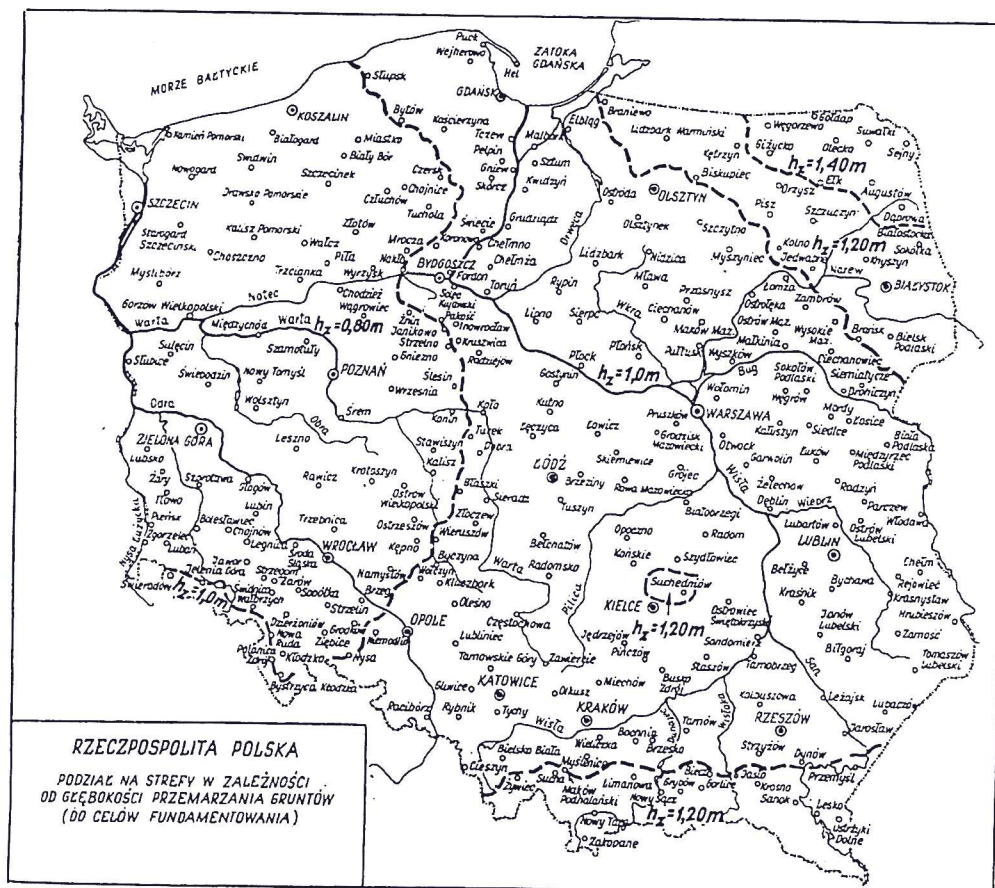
MORZE BAŁTYCKIE

ZATOKA GDAŃSKA

Puck
Wejherowo
Hel
Słupsk
GDAŃSK
KOSZALIN
Bytów
Kościerzyna
Tczew
Malbork
Elbląg
Braniewo
Lidzbark Warmiński
Węgorzewo
Gołdap
Suwałki
Sejny
Olecko
Giżycko
Kamień Pomorski
Białogard
Miastko
Pelplin
Gniew
Sztum
Kętrzyn
$h_z=1,40m$
Ełk
Nowogard
Świdwin
Biały Bór
Czersk
Kwidzyń
Ostróda
OLSZTYN
Biskupiec
Augustów
Szczecinek
Chojnice
Skórcz
Orzysz
Drawsko Pomorskie
Człuchów
Tuchola
Świecie
Grudziądz
Olsztynek
Szczytno
Pisz
Szczuczyn
Dąbrowa Białostocka
SZCZECIN
Złotów
Chełmno
Chełmża
Drwęca
Lidzbark
Nidzica
Myszyniec
Kolno
$h_z=1,20m$
Sokółka
Stargard Szczeciński
Kalisz Pomorski
Wałcz
Piła
Mrocza
Nakło
BYDGOSZCZ
Fordon
Toruń
Rypin
Mława
Jedwabne
Krynki
Myślibórz
Choszczno
Trzcianka
Wyrzysk
Przasnysz
Łomża
Narew
Zambrów
BIAŁYSTOK
Noteć
Chodzież
Wągrowiec
Solec Kujawski
Lipno
Sierpc
Ciechanów
Ostrołęka
Gorzów Wielkopolski
Warta
Międzychód
Warta
$h_z=0,80m$
Żnin
Janikowo
Pakość
Inowrocław
Wkra
Maków Maz.
Ostrów Maz.
Brańsk
Bielsk Podlaski
Szamotuły
Strzelno
Kruszwica
Płońsk
Pułtusk
Wyszków
Wysokie Maz.
Ciechanowiec
Sulęcin
Słubice
Świebodzin
Nowy Tomyśl
POZNAŃ
Gniezno
Radziejów
Płock
Małkinia
Siemiatycze
Słesin
Września
Gostynin
$h_z=1,0m$
Bug
Sokołów Podlaski
Drohiczyn
Wolsztyn
Śrem
Konin
Koło
Kutno
Wołomin
Węgrów
Odra
Obra
Turek
Łęczyca
Łowicz
Pruszków
WARSZAWA
Mordy
Łosice
ZIELONA GÓRA
Leszno
Stawiszyn
Dąbie
ŁÓDŹ
Grodzisk Mazowiecki
Skierniewice
Otwock
Kałuszyn
Siedlce
Biała Podlaska
Lubsko
Kalisz
Błaszki
Brzeziny
Garwolin
Łuków
Żary
Szprotawa
Krotoszyn
Rawicz
Sieradz
Rawa Mazowiecka
Grójec
Międzyrzec Podlaski
Iłowa
Głogów
Ostrów Wielkopolski
Złoczew
Tuszyn
Białobrzegi
Wisła
Żelechów
Radzyń
Parczew
Włodawa
Lubin
Trzebnica
Ostrzeszów
Wieruszów
Bełchatów
Opoczno
Radom
Dęblin
Wieprz
Lubartów
Ostrów Lubelski
Pieńsk
Zgorzelec
Lubań
Bolesławiec
Legnica
Środa Śląska
Kępno
LUBLIN
Chełm
Jawor
Jelenia Góra
Strzegom
WROCŁAW
Byczyna
Warta
Radomsko
Końskie
Szydłowiec
Bełżyce
Rejowiec
Świeradów
Żarów
Namysłów
Wołczyn
Kluczbork
Suchedniów
Bychawa
Krasnystaw
$h_z=1,0m$
Świebodzice
Wałbrzych
Sobótka
Brzeg
Olesno
KIELCE
Kraśnik
Hrubieszów
Strzelin
OPOLE
$h_z=1,20m$
Ostrowiec Świętokrzyski
Dzierżoniów
Grodków
Częstochowa
Jędrzejów
Janów Lubelski
Nowa Ruda
Ziębice
Niemodlin
Lubliniec
Pilica
Pińczów
Sandomierz
Zamość
Polanica Zdrój
Kłodzko
Nysa
Tarnowskie Góry
Zawiercie
Staszów
Tarnobrzeg
Biłgoraj
Tomaszów Lubelski
Bystrzyca Kłodzka
Gliwice
KATOWICE
Olkusz
Miechów
Busko Zdrój
San
Kolbuszowa
Leżajsk
Lubaczów
Racibórz
Rybnik
Tychy
KRAKÓW
Tarnów
Wisłoka
RZESZÓW
Jarosław
Wisła
Bochnia
Dunajec
Cieszyn
Bielsko Biała
Wieliczka
Brzesko
Strzyżów
Dynów
Przemyśl
Myślenice
Żywiec
Sucha
Limanowa
Biecz
Gorlice
Jasło
Krosno
Sanok
Maków Podhalański
Nowy Sącz
Gryców
Lesko
Nowy Targ
$h_z=1,20m$
Ustrzyki Dolne
Zakopane
Nysa Łużycka

RZECZPOSPOLITA POLSKA

PODZIAŁ NA STREFY W ZALEŻNOŚCI OD GŁĘBOKOŚCI PRZEMARZANIA GRUNTÓW (DO CELÓW FUNDAMENTOWANIA)